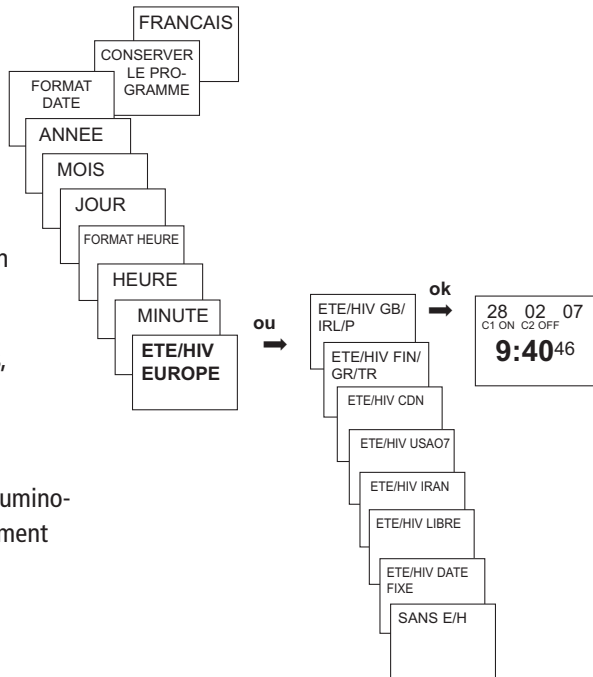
FRANCAIS

CONSERVER LE PROGRAMME

FORMAT DATE

ANNEE

MOIS

JOUR

FORMAT HEURE

HEURE

MINUTE

ETE/HIV EUROPE

ou

ETE/HIV GB/ IRL/P

ETE/HIV FIN/ GR/TR

ETE/HIV CDN

ETE/HIV USAO7

ETE/HIV IRAN

ETE/HIV LIBRE

ETE/HIV DATE FIXE

SANS E/H

ok

28 02 07
C1 ON C2 OFF
9:40 46

n

,

umino-
ment